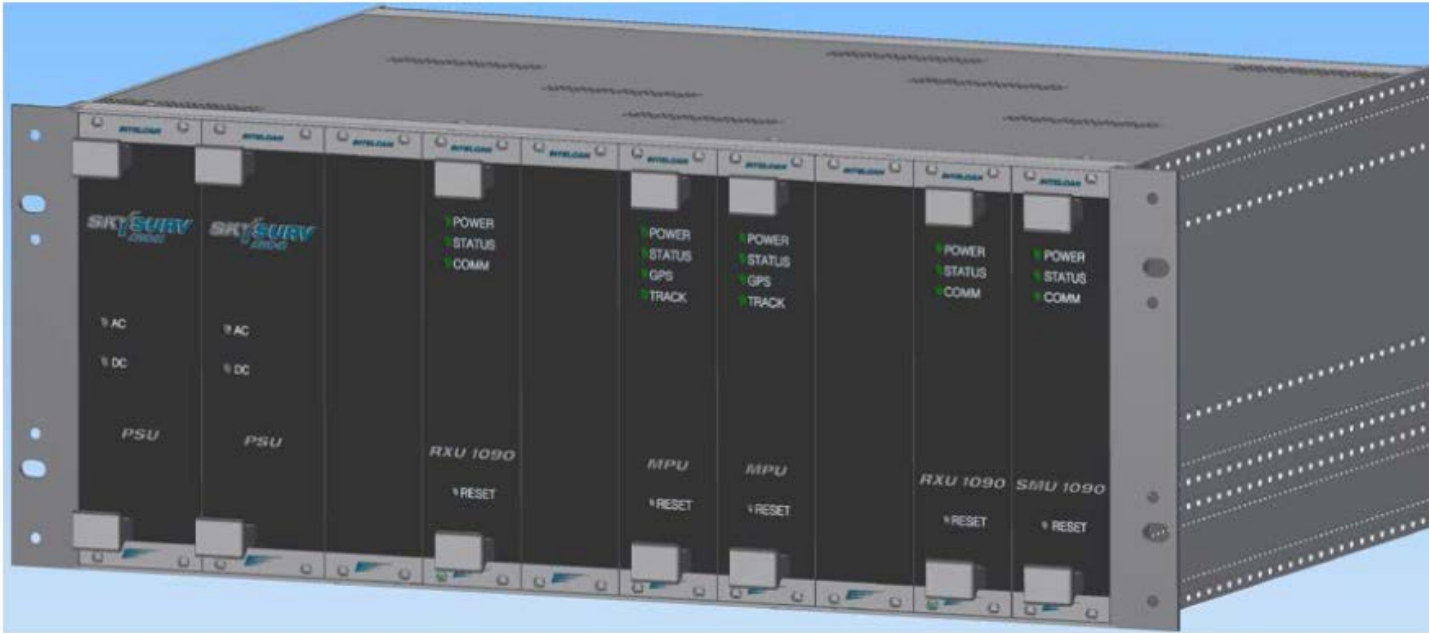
BYTELOAN BYTELOAN BYTELOAN BYTELOAN BYTELOAN BYTELOAN BYTELOAN BYTELOAN BYTELOAN BYTELOAN

SKYSURV 2600

AC
DC

PSU

SKYSURV 2600

AC
DC

PSU

POWER
STATUS
COMM

RXU 1090

RESET

POWER
STATUS
GPS
TRACK

MPU

RESET

POWER
STATUS
GPS
TRACK

MPU

RESET

POWER
STATUS
COMM

RXU 1090

RESET

POWER
STATUS
COMM

SMU 1090

RESET